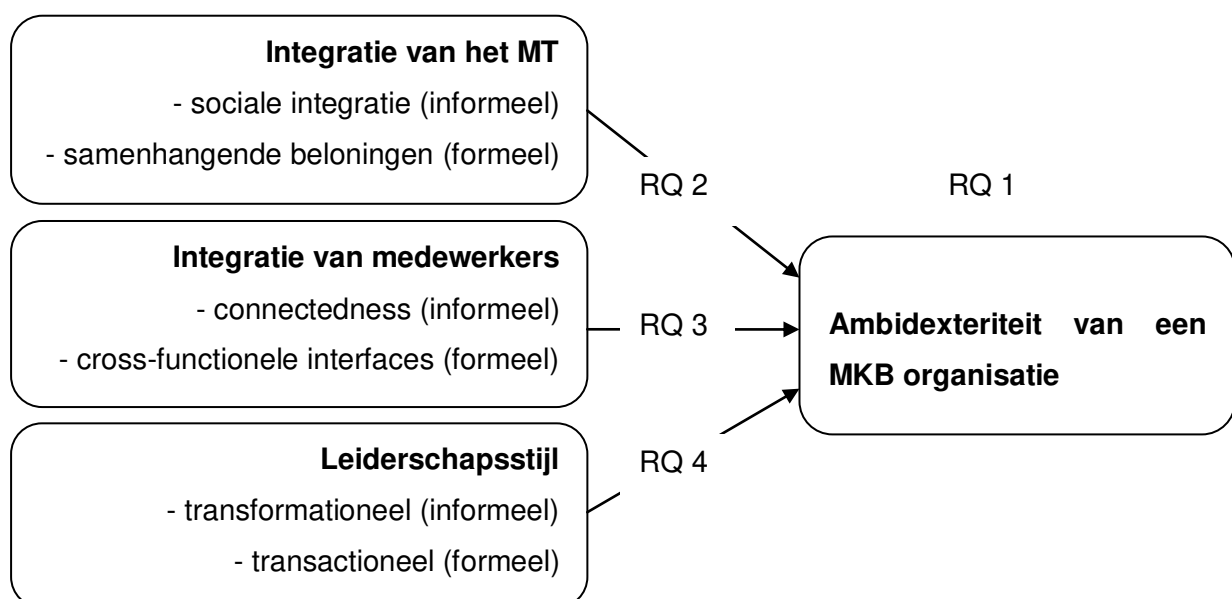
**Integratie van het MT**
- sociale integratie (informeel)
- samenhangende beloningen (formeel)

RQ 2

RQ 1

**Integratie van medewerkers**
- connectedness (informeel)
- cross-functionele interfaces (formeel)

RQ 3

**Ambidexteriteit van een MKB organisatie**

**Leiderschapsstijl**
- transformationeel (informeel)
- transactioneel (formeel)

RQ 4